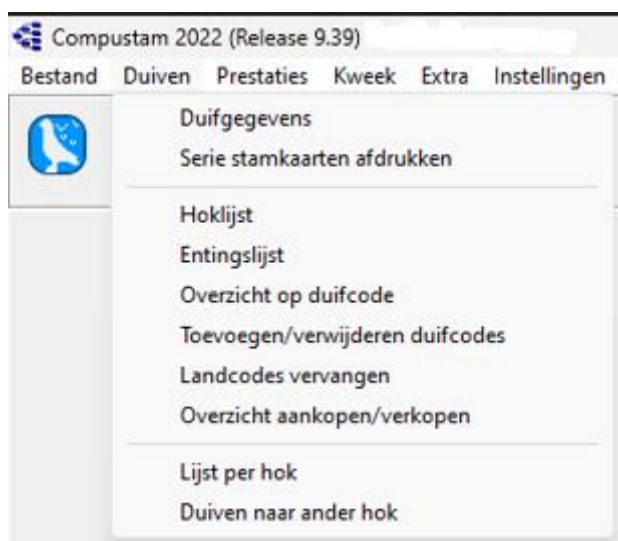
Compustam 2022 (Release 9.39)

Bestand Duiven Prestaties Kweek Extra Instellingen

Duifgegevens
Serie stamkaarten afdrukken

Hoklijst
Entingslijst
Overzicht op duifcode
Toevoegen/verwijderen duifcodes
Landcodes vervangen
Overzicht aankopen/verkopen

Lijst per hok
Duiven naar ander hok